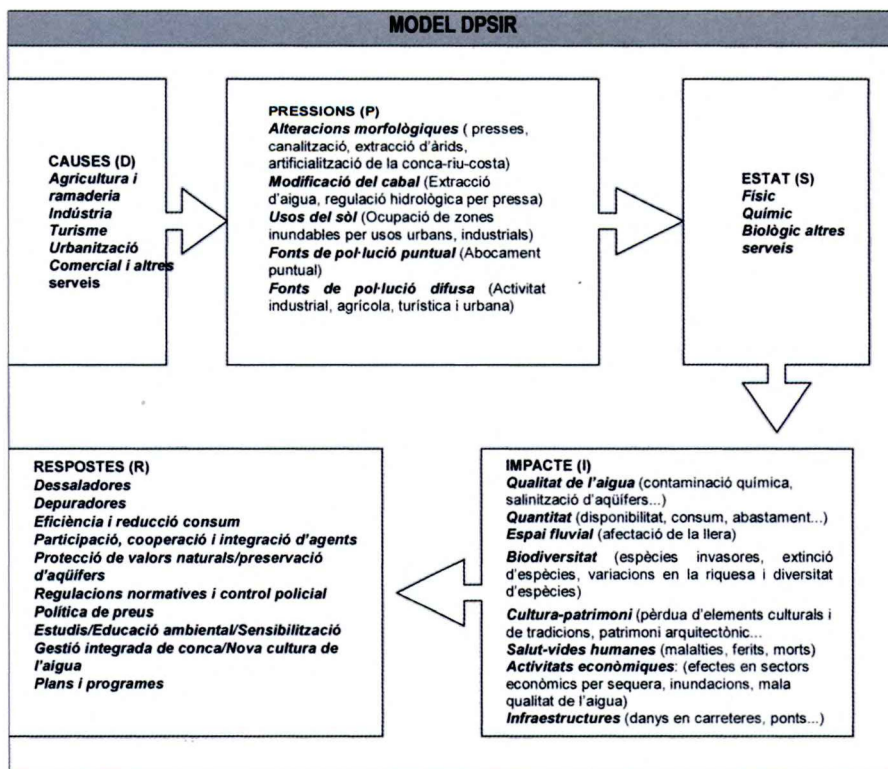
MODEL DPSIR

CAUSES (D)
Agricultura i ramaderia
Indústria
Turisme
Urbanització
Comercial i altres serveis

PRESSIONS (P)
Alteracions morfològiques ( presses, canalització, extracció d'àrids, artificialització de la conca-riu-costa)
Modificació del cabal (Extracció d'aigua, regulació hidrològica per pressa)
Usos del sòl (Ocupació de zones inundables per usos urbans, industrials)
Fonts de pol·lució puntual (Abocament puntual)
Fonts de pol·lució difusa (Activitat industrial, agrícola, turística i urbana)

ESTAT (S)
Físic
Químic
Biològic altres serveis

RESPOSTES (R)
Dessaladores
Depuradores
Eficiència i reducció consum
Participació, cooperació i integració d'agents
Protecció de valors naturals/preservació d'aqüífers
Regulacions normatives i control policial
Política de preus
Estudis/Educació ambiental/Sensibilització
Gestió integrada de conca/Nova cultura de l'aigua
Plans i programes

IMPACTE (I)
Qualitat de l'aigua (contaminació química, salinització d'aqüífers...)
Quantitat (disponibilitat, consum, abastament...)
Espai fluvial (afectació de la llera)
Biodiversitat (espècies invasores, extinció d'espècies, variacions en la riquesa i diversitat d'espècies)
Cultura-patrimoni (pèrdua d'elements culturals i de tradicions, patrimoni arquitectònic...
Salut-vides humanes (malalties, ferits, morts)
Activitats econòmiques: (efectes en sectors econòmics per sequera, inundacions, mala qualitat de l'aigua)
Infraestructures (danys en carreteres, ponts...)